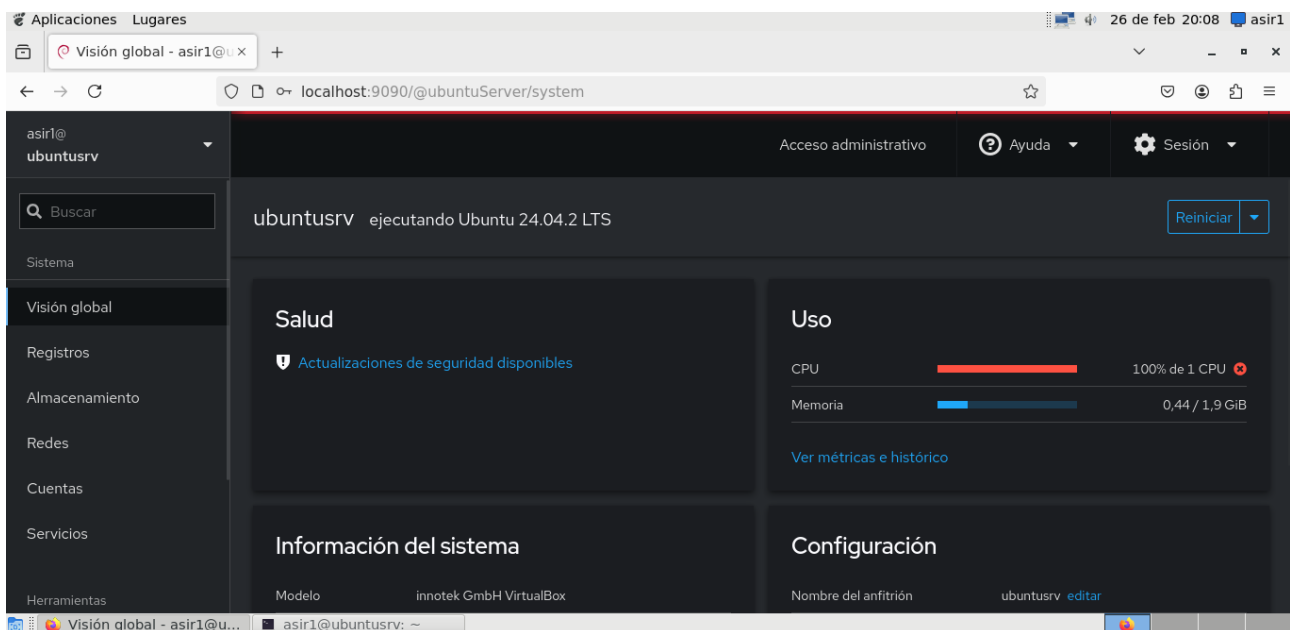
Aplicaciones Lugares
26 de feb 20:08 asir1
Visión global - asir1@u ×
+
localhost:9090/@ubuntuServer/system
asir1@
ubuntusrv
Acceso administrativo
Ayuda
Sesión
Buscar
Sistema
Visión global
Registros
Almacenamiento
Redes
Cuentas
Servicios
Herramientas
ubuntusrv ejecutando Ubuntu 24.04.2 LTS
Reiniciar
Salud
Actualizaciones de seguridad disponibles
Uso
CPU
100% de 1 CPU
Memoria
0,44 / 1,9 GiB
Ver métricas e histórico
Información del sistema
Modelo
innotek GmbH VirtualBox
Configuración
Nombre del anfitrión
ubuntusrv editar
Visión global - asir1@u...
asir1@ubuntusrv: ~